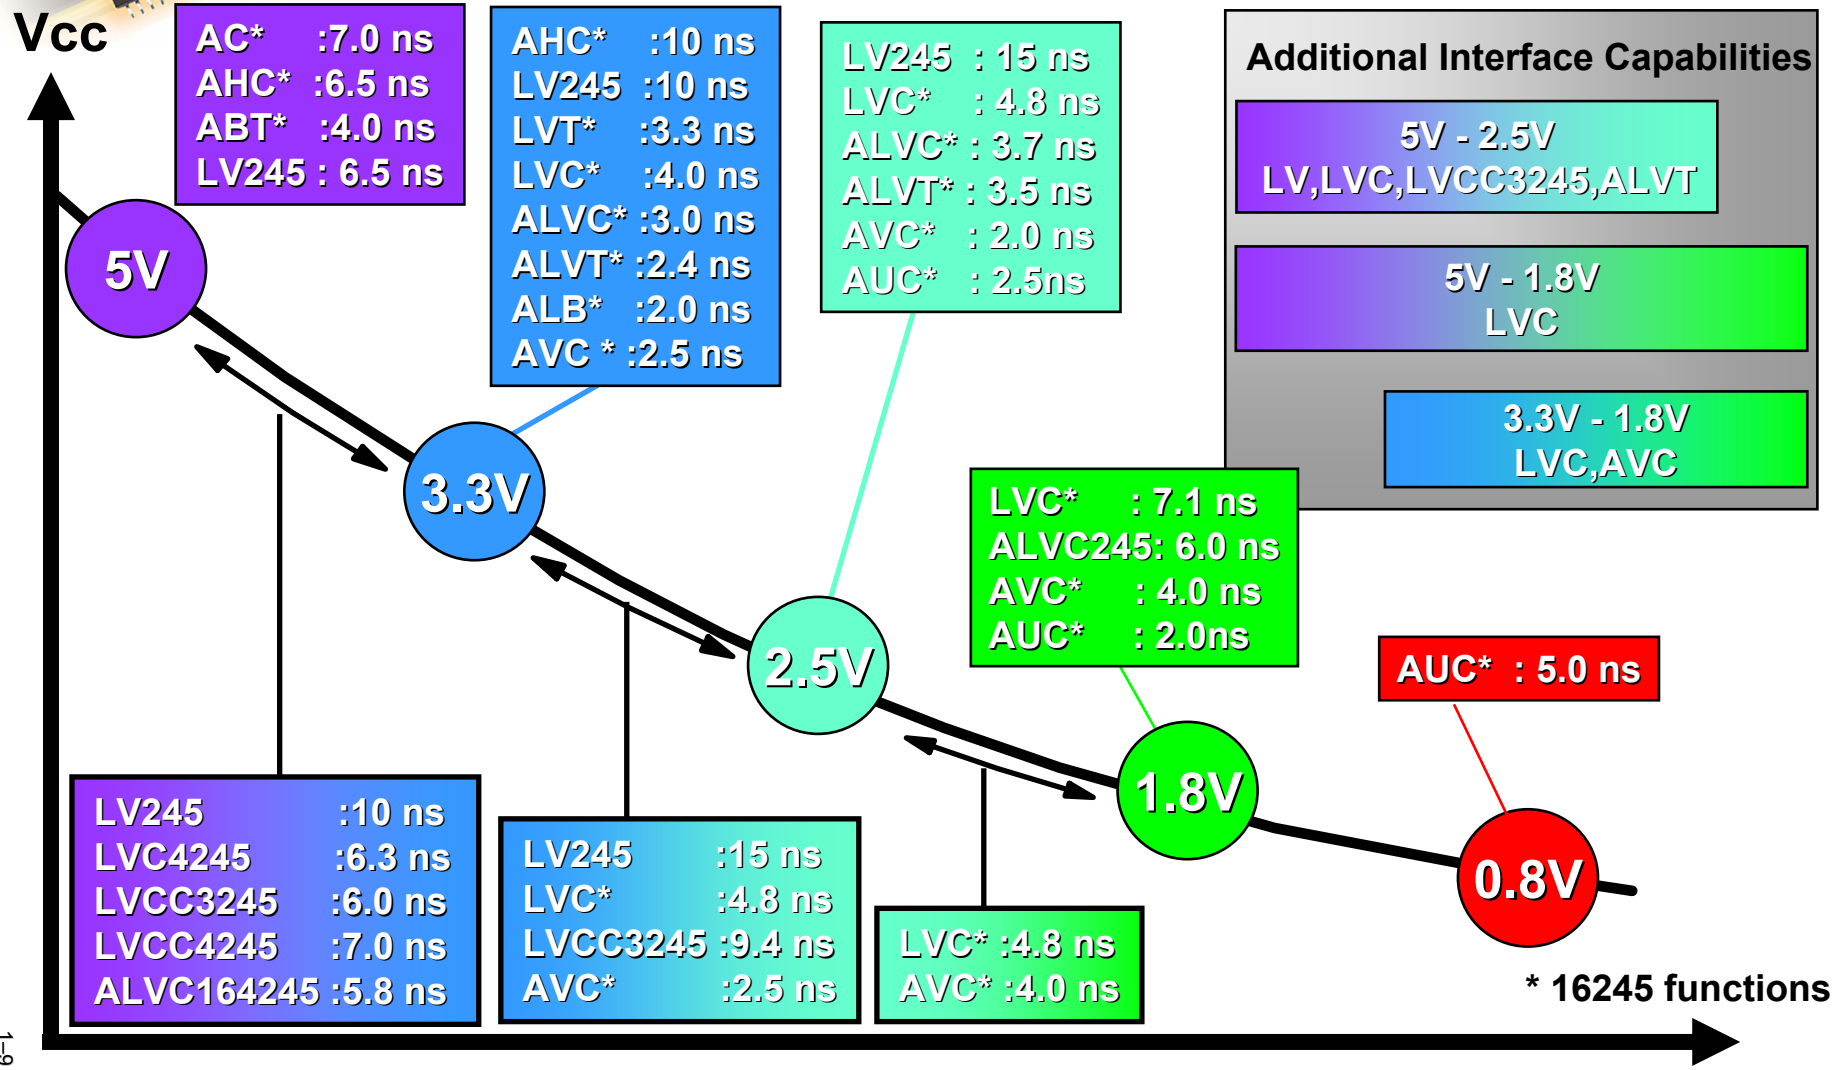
Vcc

AC* :7.0 ns
AHC* :6.5 ns
ABT* :4.0 ns
LV245 : 6.5 ns

AHC* :10 ns
LV245 :10 ns
LVT* :3.3 ns
LVC* :4.0 ns
ALVC* :3.0 ns
ALVT* :2.4 ns
ALB* :2.0 ns
AVC * :2.5 ns

LV245 : 15 ns
LVC* : 4.8 ns
ALVC* : 3.7 ns
ALVT* : 3.5 ns
AVC* : 2.0 ns
AUC* : 2.5ns

Additional Interface Capabilities

5V - 2.5V
LV,LVC,LVCC3245,ALVT

5V - 1.8V
LVC

3.3V - 1.8V
LVC,AVC

5V

3.3V

2.5V

1.8V

0.8V

LVC* : 7.1 ns
ALVC245: 6.0 ns
AVC* : 4.0 ns
AUC* : 2.0ns

AUC* : 5.0 ns

LV245 :10 ns
LVC4245 :6.3 ns
LVCC3245 :6.0 ns
LVCC4245 :7.0 ns
ALVC164245 :5.8 ns

LV245 :15 ns
LVC* :4.8 ns
LVCC3245 :9.4 ns
AVC* :2.5 ns

LVC* :4.8 ns
AVC* :4.0 ns

* 16245 functions

1–9